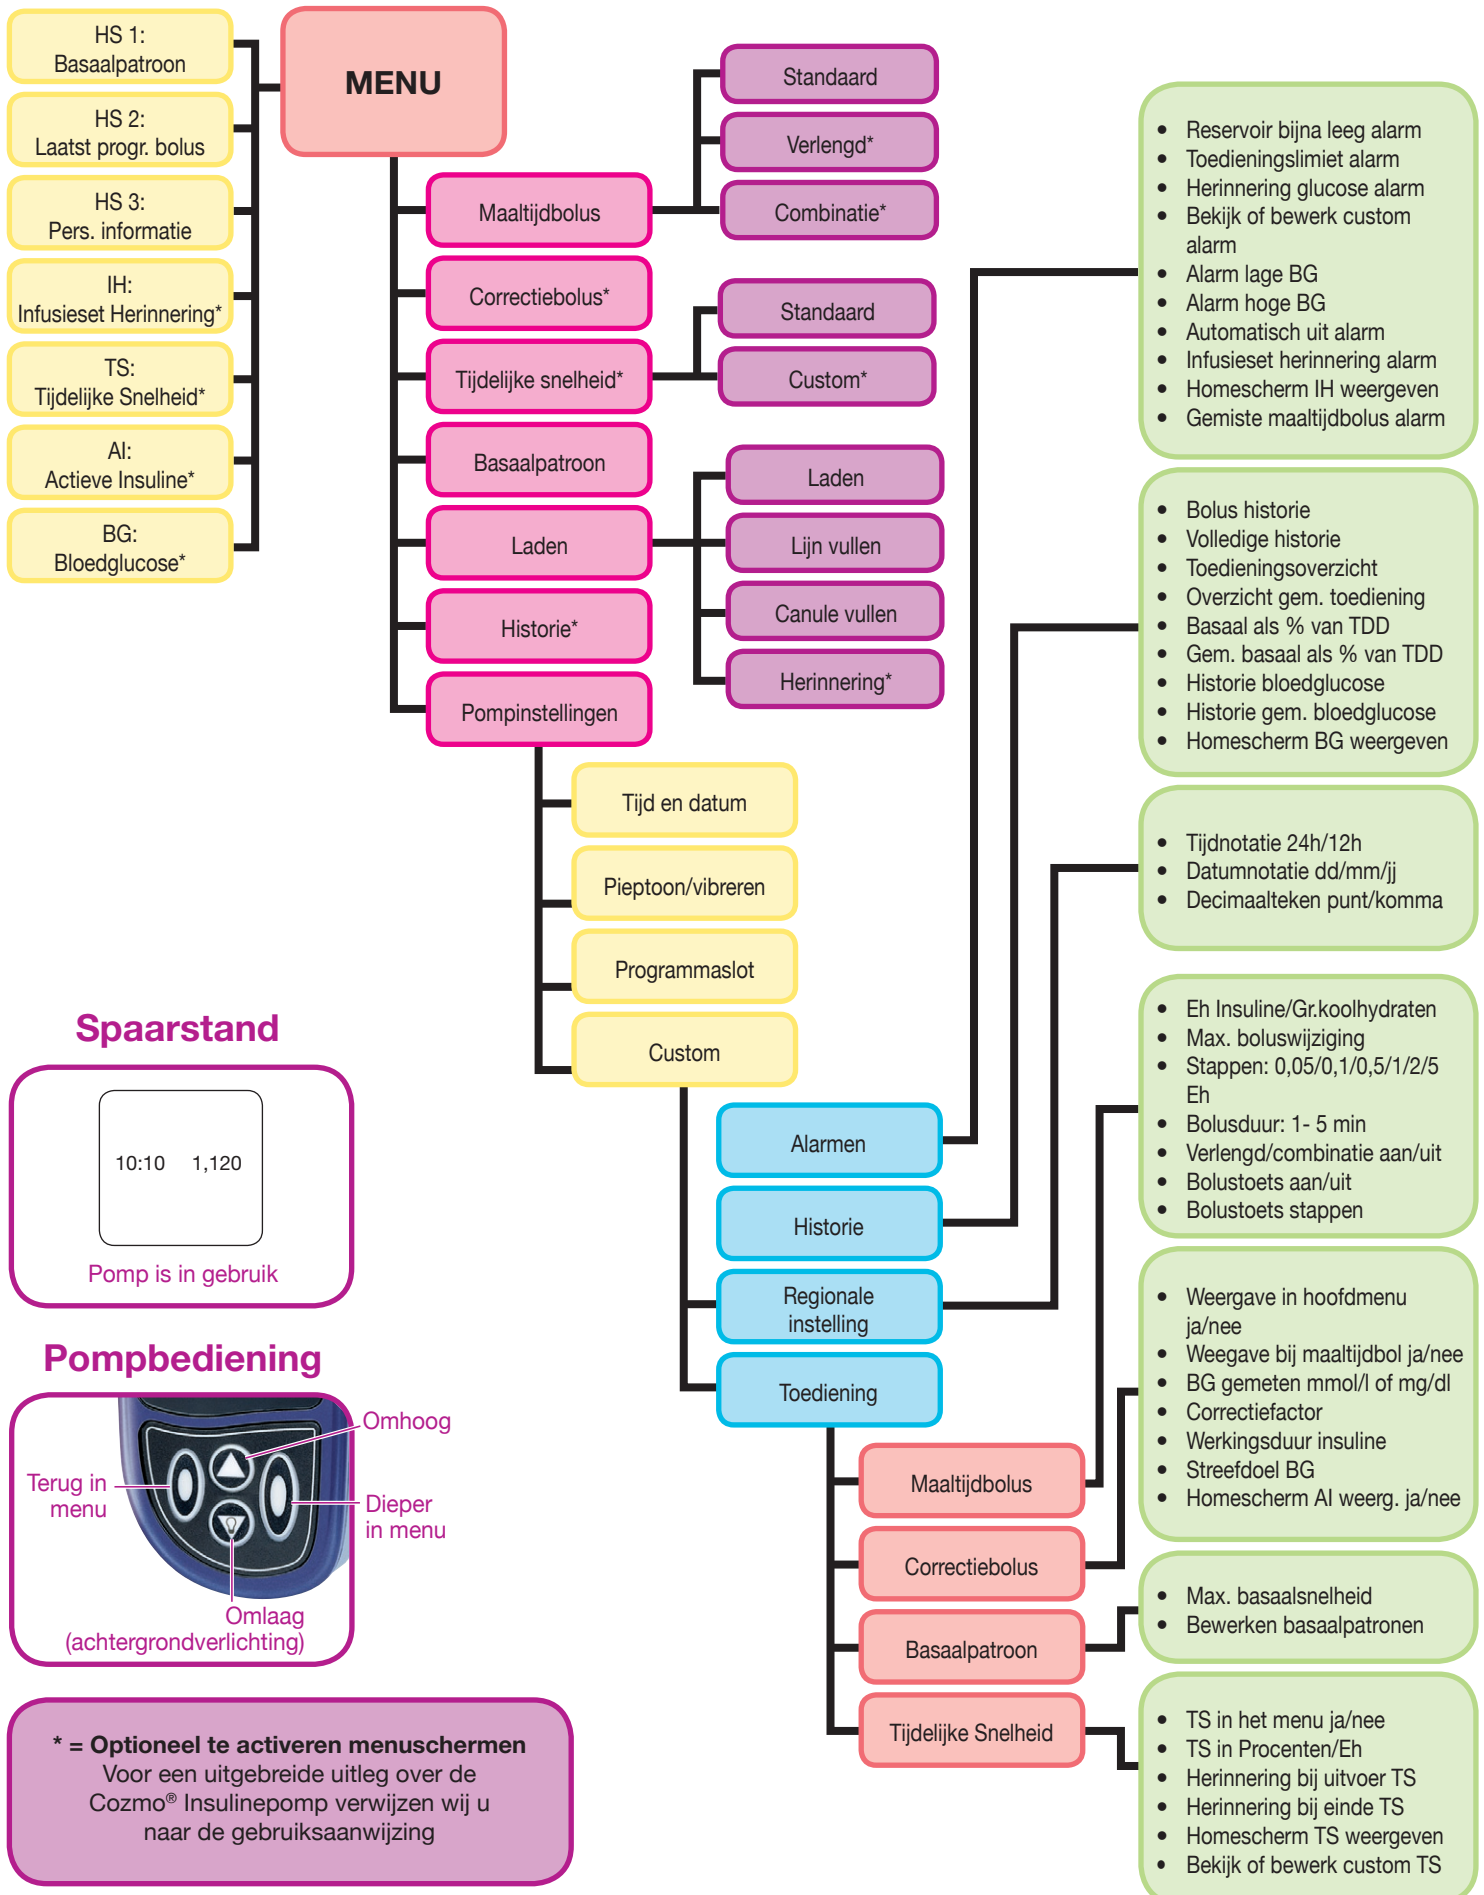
HS 1:
Basaalpatroon

HS 2:
Laatst progr. bolus

HS 3:
Pers. informatie

IH:
Infusieset Herinnering*

TS:
Tijdelijke Snelheid*

AI:
Actieve Insuline*

BG:
Bloedglucose*

MENU

Maaltijdbolus

Correctiebolus*

Tijdelijke snelheid*

Basaalpatroon

Laden

Historie*

Pompinstellingen

Standaard

Verlengd*

Combinatie*

Standaard

Custom*

Laden

Lijn vullen

Canule vullen

Herinnering*

Tijd en datum

Pieptoon/vibreren

Programmaslot

Custom

Alarmen

Historie

Regionale instelling

Toediening

Maaltijdbolus

Correctiebolus

Basaalpatroon

Tijdelijke Snelheid

- Reservoir bijna leeg alarm
- Toedieningslimiet alarm
- Herinnering glucose alarm
- Bekijk of bewerk custom alarm
- Alarm lage BG
- Alarm hoge BG
- Automatisch uit alarm
- Infusieset herinnering alarm
- Homescherm IH weergeven
- Gemiste maaltijdbolus alarm

- Bolus historie
- Volledige historie
- Toedieningsoverzicht
- Overzicht gem. toediening
- Basaal als % van TDD
- Gem. basaal als % van TDD
- Historie bloedglucose
- Historie gem. bloedglucose
- Homescherm BG weergeven

- Tijdnotatie 24h/12h
- Datumnotatie dd/mm/jj
- Decimaalteken punt/komma

- Eh Insuline/Gr.koolhydraten
- Max. boluswijziging
- Stappen: 0,05/0,1/0,5/1/2/5 Eh
- Bolusduur: 1- 5 min
- Verlengd/combinatie aan/uit
- Bolustoets aan/uit
- Bolustoets stappen

- Weergave in hoofdmenu ja/nee
- Weegave bij maaltijdbol ja/nee
- BG gemeten mmol/l of mg/dl
- Correctiefactor
- Werkingsduur insuline
- Streefdoel BG
- Homescherm AI weerg. ja/nee

- Max. basaalsnelheid
- Bewerken basaalpatronen

- TS in het menu ja/nee
- TS in Procenten/Eh
- Herinnering bij uitvoer TS
- Herinnering bij einde TS
- Homescherm TS weergeven
- Bekijk of bewerk custom TS

Spaarstand

10:10 1,120

Pomp is in gebruik

Pompbediening

Omhoog

Terug in menu

Dieper in menu

Omlaag (achtergrondverlichting)

* = Optioneel te activeren menuschermen
Voor een uitgebreide uitleg over de Cozmo® Insulinepomp verwijzen wij u naar de gebruiksaanwijzing